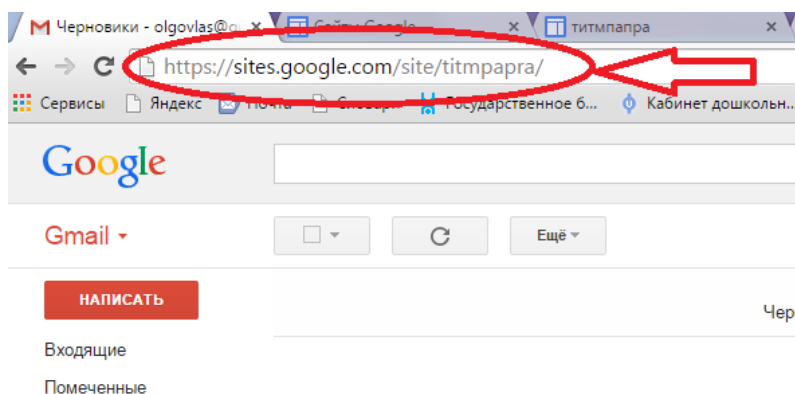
Черновики - olgovlas@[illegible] ×
Сайты Google ×
титмпапра ×

https://sites.google.com/site/titmpapra/

Сервисы Яндекс Почта Словари Государственное б... Кабинет дошкольн...

Google

Gmail ▾

Ещё ▾

НАПИСАТЬ

Чер

Входящие

Помеченные